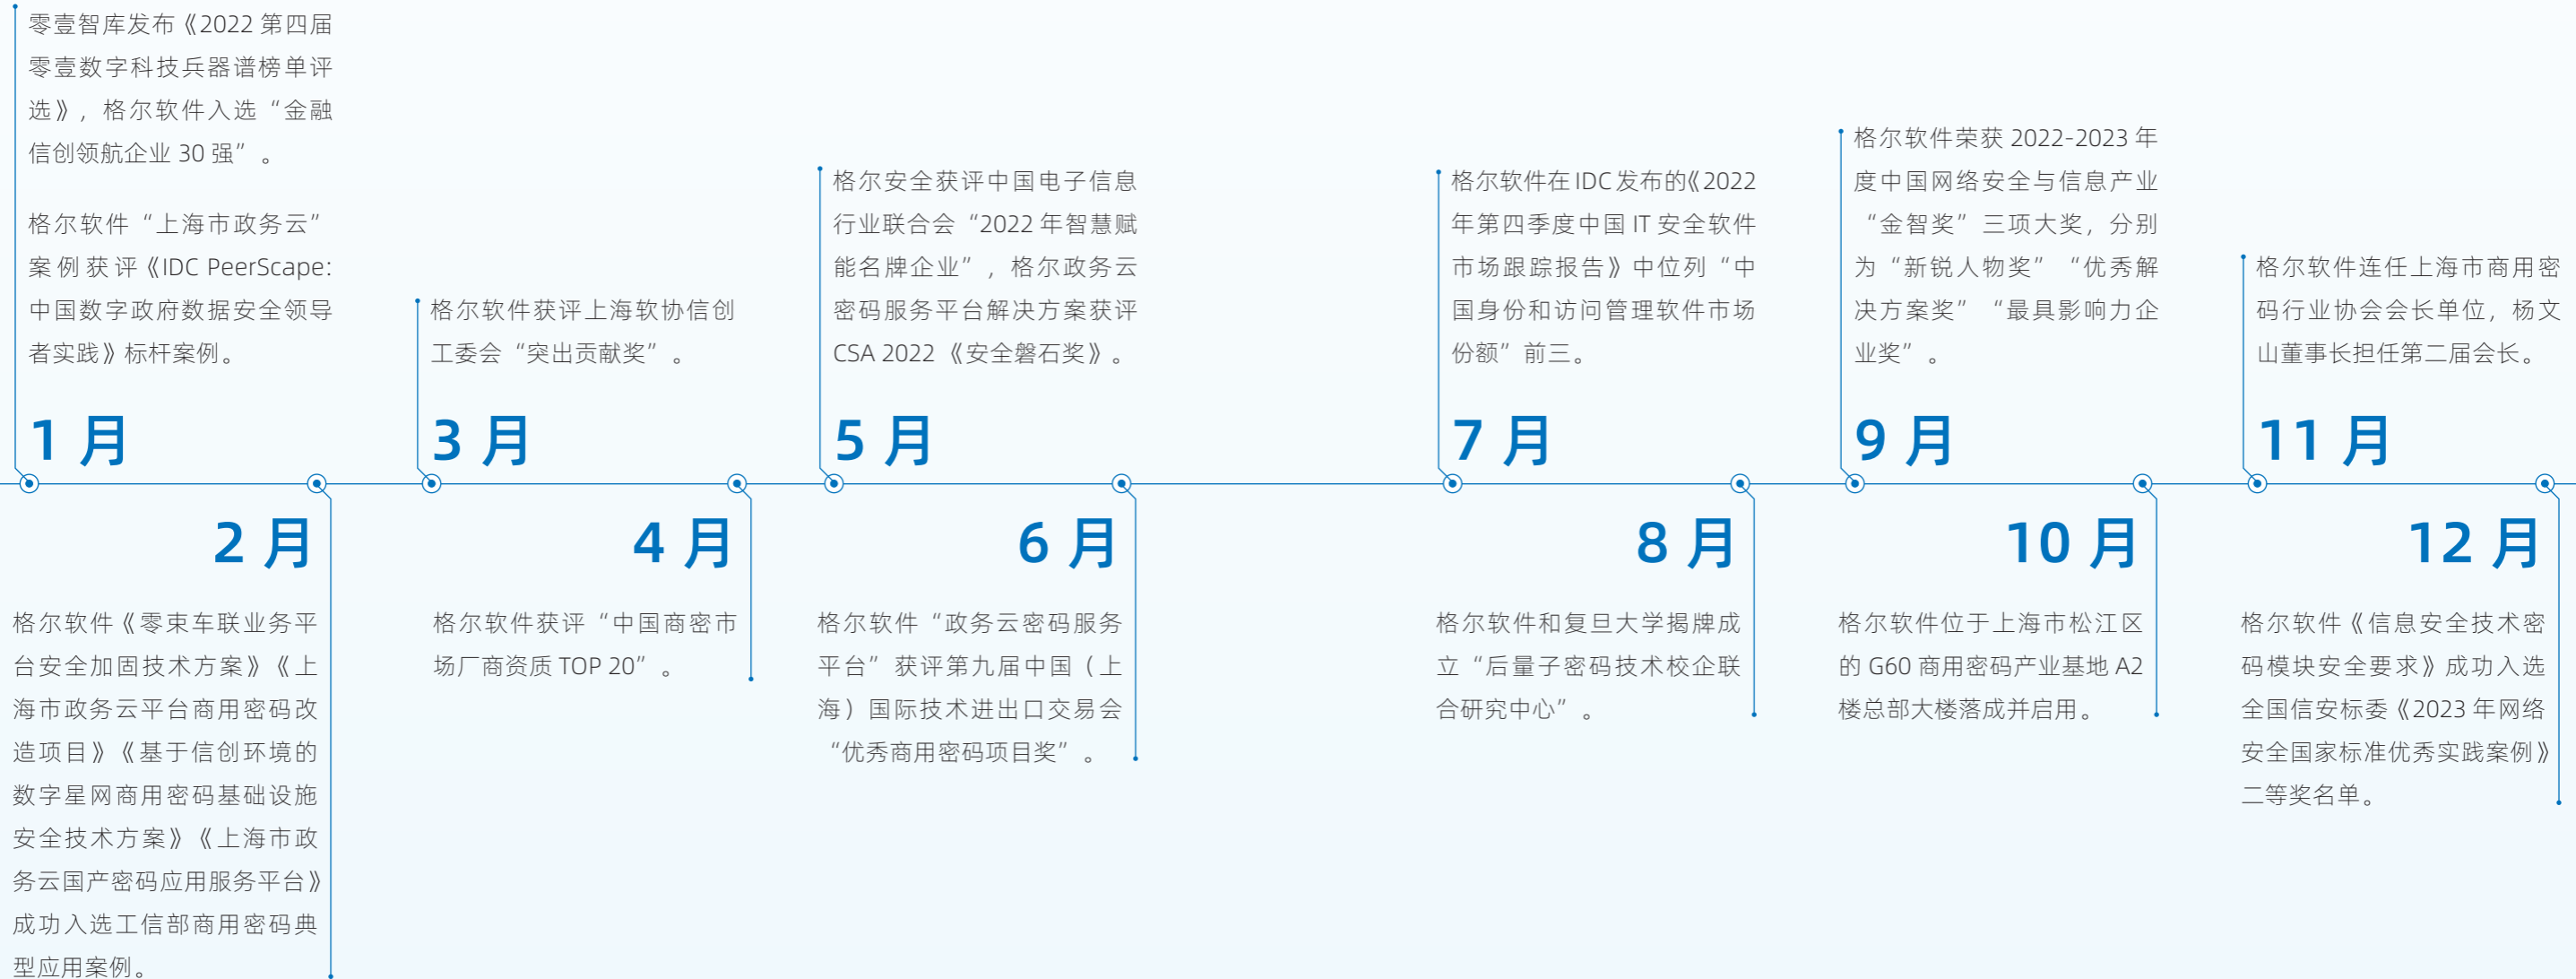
零壹智库发布《2022 第四届零壹数字科技兵器谱榜单评选》，格尔软件入选“金融信创领航企业 30 强”。

格尔软件“上海市政务云”案例获评《IDC PeerScape:中国数字政府数据安全领导者实践》标杆案例。

1 月

2 月

格尔软件《零束车联业务平台安全加固技术方案》《上海市政务云平台商用密码改造项目》《基于信创环境的数字星网商用密码基础设施安全技术方案》《上海市政务云国产密码应用服务平台》成功入选工信部商用密码典型应用案例。

格尔软件获评上海软协信创工委会“突出贡献奖”。

3 月

4 月

格尔软件获评“中国商密市场厂商资质 TOP 20”。

格尔安全获评中国电子信息行业联合会“2022 年智慧赋能名牌企业”，格尔政务云密码服务平台解决方案获评 CSA 2022《安全磐石奖》。

5 月

6 月

格尔软件“政务云密码服务平台”获评第九届中国（上海）国际技术进出口交易会“优秀商用密码项目奖”。

格尔软件在 IDC 发布的《2022 年第四季度中国 IT 安全软件市场跟踪报告》中位列“中国身份和访问管理软件市场份额”前三。

7 月

8 月

格尔软件和复旦大学揭牌成立“后量子密码技术校企联合研究中心”。

格尔软件荣获 2022-2023 年度中国网络安全与信息产业“金智奖”三项大奖，分别为“新锐人物奖”“优秀解决方案奖”“最具影响力企业奖”。

9 月

10 月

格尔软件位于上海市松江区的 G60 商用密码产业基地 A2 楼总部大楼落成并启用。

格尔软件连任上海市商用密码行业协会会长单位，杨文山董事长担任第二届会长。

11 月

12 月

格尔软件《信息安全技术密码模块安全要求》成功入选全国信安标委《2023 年网络安全国家标准优秀实践案例》二等奖名单。